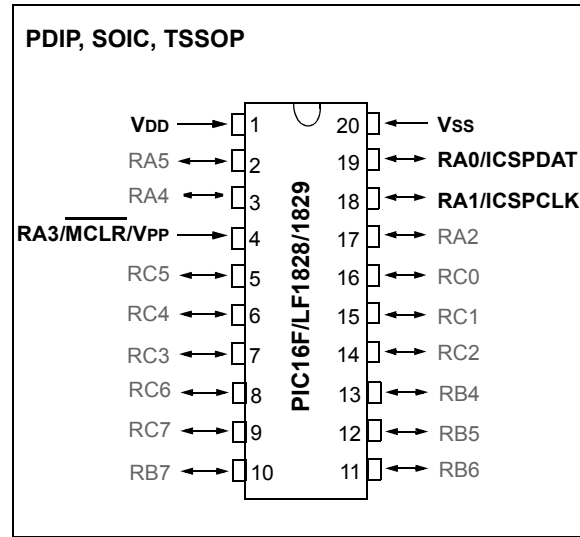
PDIP, SOIC, TSSOP

VDD 1
RA5 2
RA4 3
RA3/$\overline{MCLR}$/VPP 4
RC5 5
RC4 6
RC3 7
RC6 8
RC7 9
RB7 10

PIC16F/LF1828/1829

20 VSS
19 RA0/ICSPDAT
18 RA1/ICSPCLK
17 RA2
16 RC0
15 RC1
14 RC2
13 RB4
12 RB5
11 RB6